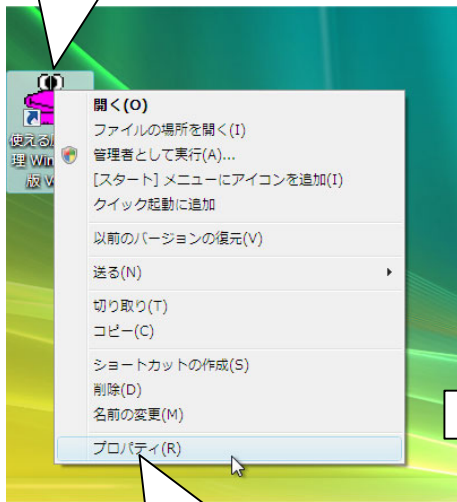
使える
理 Win
版 V

開く(O)
ファイルの場所を開く(I)
管理者として実行(A)...
[スタート] メニューにアイコンを追加(I)
クイック起動に追加

以前のバージョンの復元(V)

送る(N)

切り取り(T)
コピー(C)

ショートカットの作成(S)
削除(D)
名前の変更(M)

プロパティ(R)